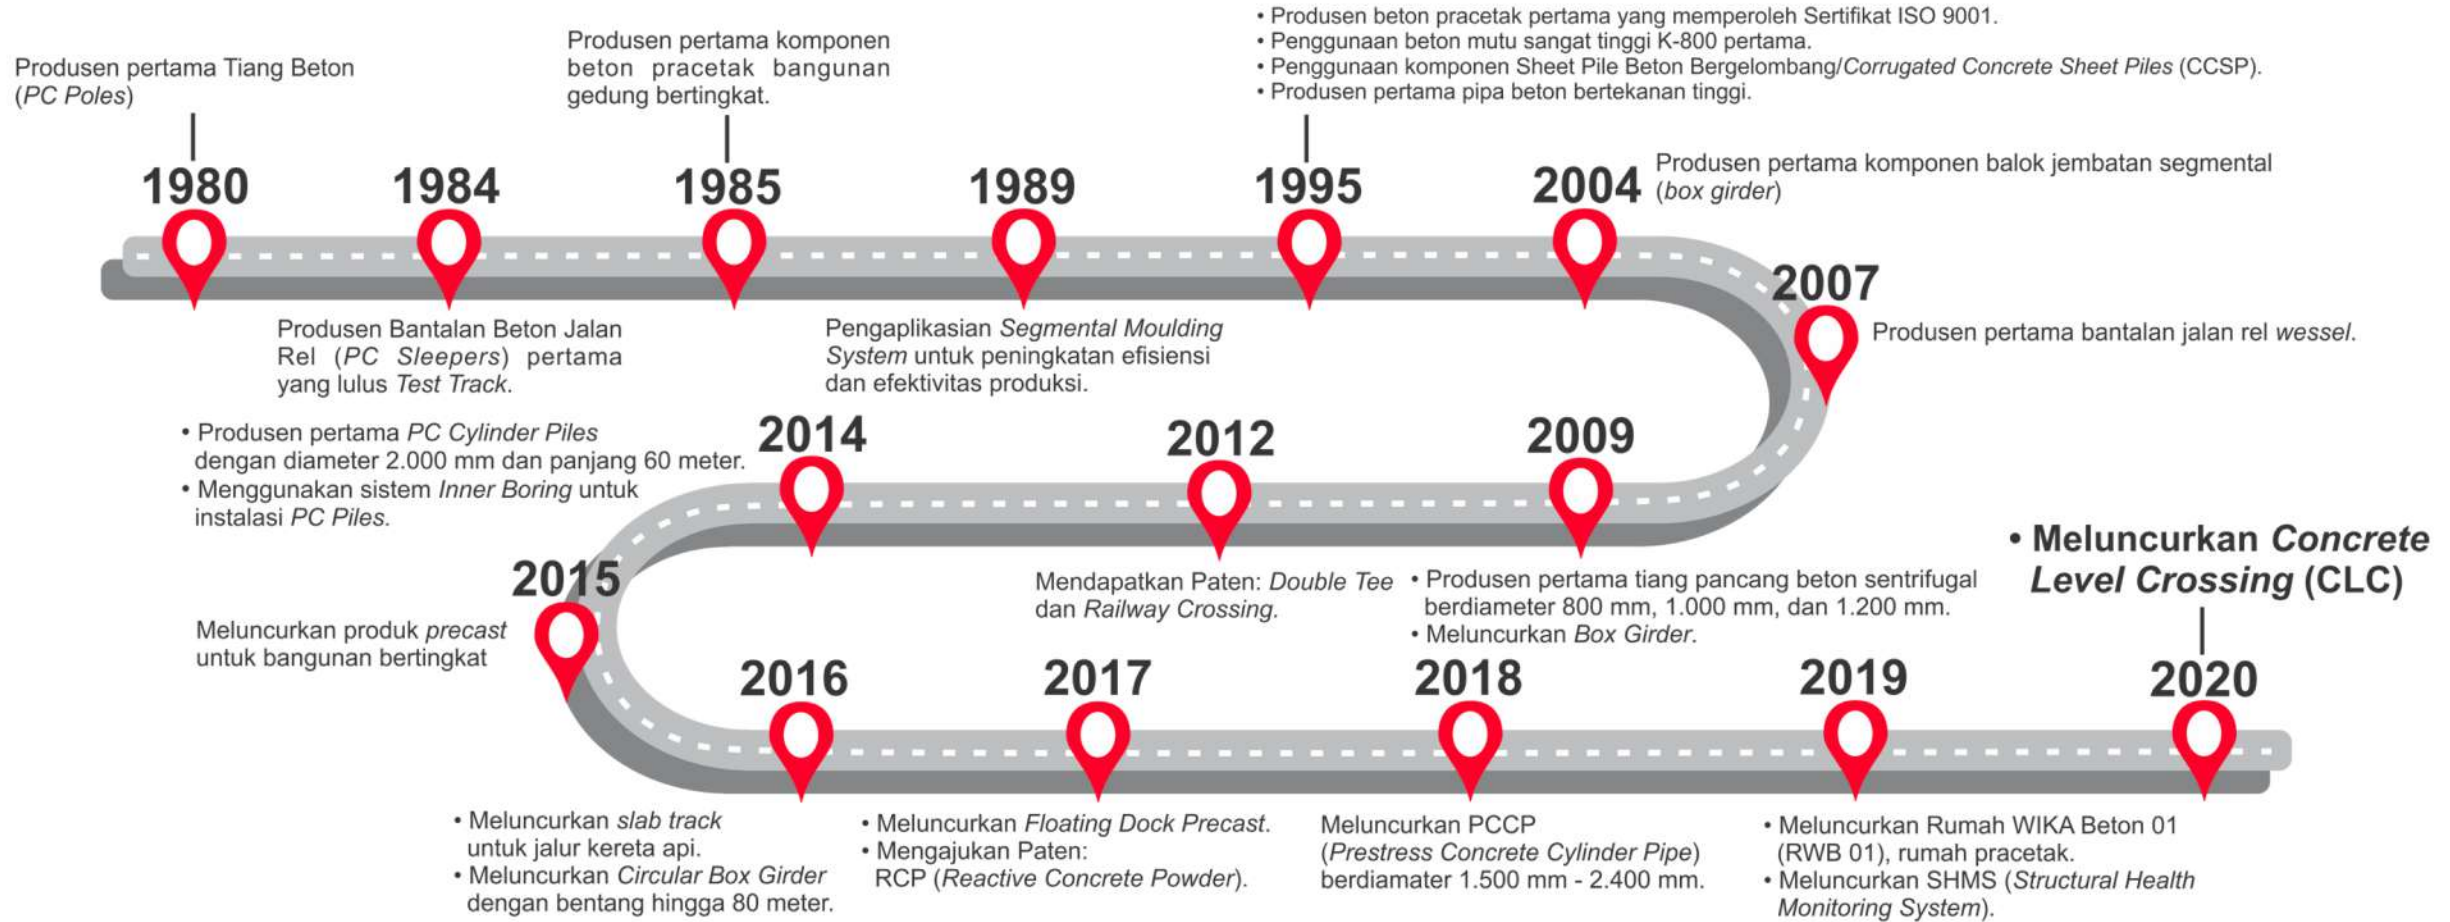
Produsen pertama Tiang Beton (PC Poles)

1980

1984

Produsen Bantalan Beton Jalan Rel (PC Sleepers) pertama yang lulus Test Track.

Produsen pertama komponen beton pracetak bangunan gedung bertingkat.

1985

1989

Pengaplikasian Segmental Moulding System untuk peningkatan efisiensi dan efektivitas produksi.

• Produsen beton pracetak pertama yang memperoleh Sertifikat ISO 9001.
• Penggunaan beton mutu sangat tinggi K-800 pertama.
• Penggunaan komponen Sheet Pile Beton Bergelombang/Corrugated Concrete Sheet Piles (CCSP).
• Produsen pertama pipa beton bertekanan tinggi.

1995

2004

Produsen pertama komponen balok jembatan segmental (box girder)

2007

Produsen pertama bantalan jalan rel wessel.

2009

• Produsen pertama tiang pancang beton sentrifugal berdiameter 800 mm, 1.000 mm, dan 1.200 mm.
• Meluncurkan Box Girder.

2012

Mendapatkan Paten: Double Tee dan Railway Crossing.

2014

• Produsen pertama PC Cylinder Piles dengan diameter 2.000 mm dan panjang 60 meter.
• Menggunakan sistem Inner Boring untuk instalasi PC Piles.

2015

Meluncurkan produk precast untuk bangunan bertingkat

2016

• Meluncurkan slab track untuk jalur kereta api.
• Meluncurkan Circular Box Girder dengan bentang hingga 80 meter.

2017

• Meluncurkan Floating Dock Precast.
• Mengajukan Paten: RCP (Reactive Concrete Powder).

2018

Meluncurkan PCCP (Prestress Concrete Cylinder Pipe) berdiamater 1.500 mm - 2.400 mm.

2019

• Meluncurkan Rumah WIKA Beton 01 (RWB 01), rumah pracetak.
• Meluncurkan SHMS (Structural Health Monitoring System).

2020

• Meluncurkan Concrete Level Crossing (CLC)